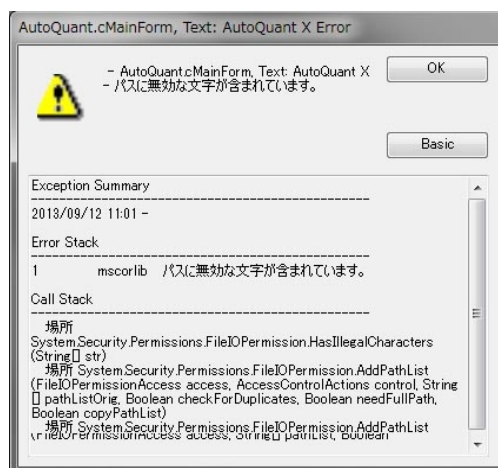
AutoQuant.cMainForm, Text: AutoQuant X Error

- AutoQuant.cMainForm, Text: AutoQuant X
- パスに無効な文字が含まれています。

OK

Basic

Exception Summary
-----------------------------------------
2013/09/12 11:01 -

Error Stack
-----------------------------------------
1 mscorlib パスに無効な文字が含まれています。

Call Stack
-----------------------------------------
場所 System.Security.Permissions.FileIOPermission.HasIllegalCharacters(String[] str)
場所 System.Security.Permissions.FileIOPermission.AddPathList(FileIOPermissionAccess access, AccessControlActions control, String[] pathListOrig, Boolean checkForDuplicates, Boolean needFullPath, Boolean copyPathList)
場所 System.Security.Permissions.FileIOPermission.AddPathList(FileIOPermissionAccess access, String[] pathList, Boolean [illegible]